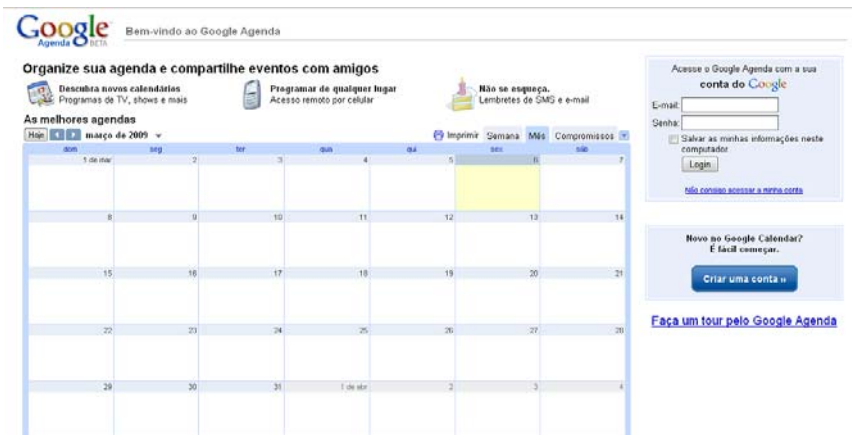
Google Agenda BETA Bem-vindo ao Google Agenda

Organize sua agenda e compartilhe eventos com amigos

Descubra novos calendários
Programas de TV, shows e mais

Programar de qualquer lugar
Acesso remoto por celular

Não se esqueça.
Lembretes de SMS e e-mail

As melhores agendas

Hoje março de 2009

Imprimir Semana Mês Compromissos

| dom | seg | ter | qua | qui | sex | sáb |
|---|---|---|---|---|---|---|
| 1 de mar | 2 | 3 | 4 | 5 | 6 | 7 |
| 8 | 9 | 10 | 11 | 12 | 13 | 14 |
| 15 | 16 | 17 | 18 | 19 | 20 | 21 |
| 22 | 23 | 24 | 25 | 26 | 27 | 28 |
| 29 | 30 | 31 | 1 de abr | 2 | 3 | 4 |

Acesse o Google Agenda com a sua conta do Google

E-mail:
Senha:
Salvar as minhas informações neste computador
Login

Não consigo acessar a minha conta

Novo no Google Calendar? É fácil começar.

Criar uma conta »

Faça um tour pelo Google Agenda